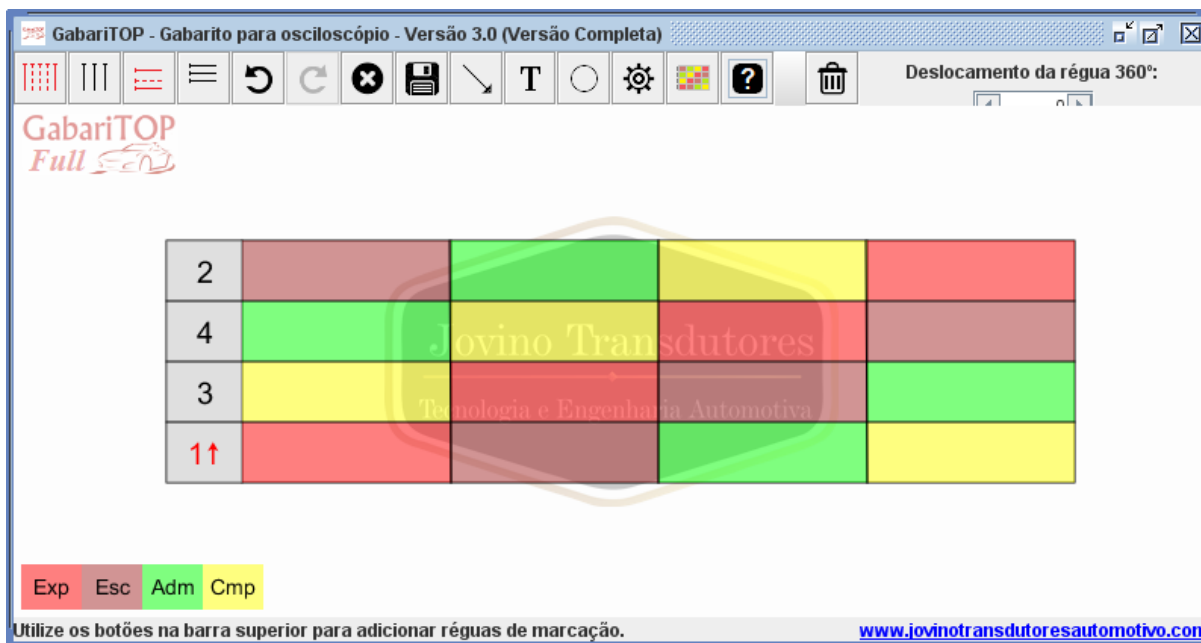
GabariTOP - Gabarito para osciloscópio - Versão 3.0 (Versão Completa)

T

Deslocamento da régua 360º:

0

GabariTOP
Full

| 2 | | | | |
|---|---|---|---|---|
| 4 | | | | |
| 3 | | | | |
| 1↑ | | | | |

Jovino Transdutores
Tecnologia e Engenharia Automotiva

Exp Esc Adm Cmp

Utilize os botões na barra superior para adicionar réguas de marcação.

www.jovinotransdutoresautomotivo.com